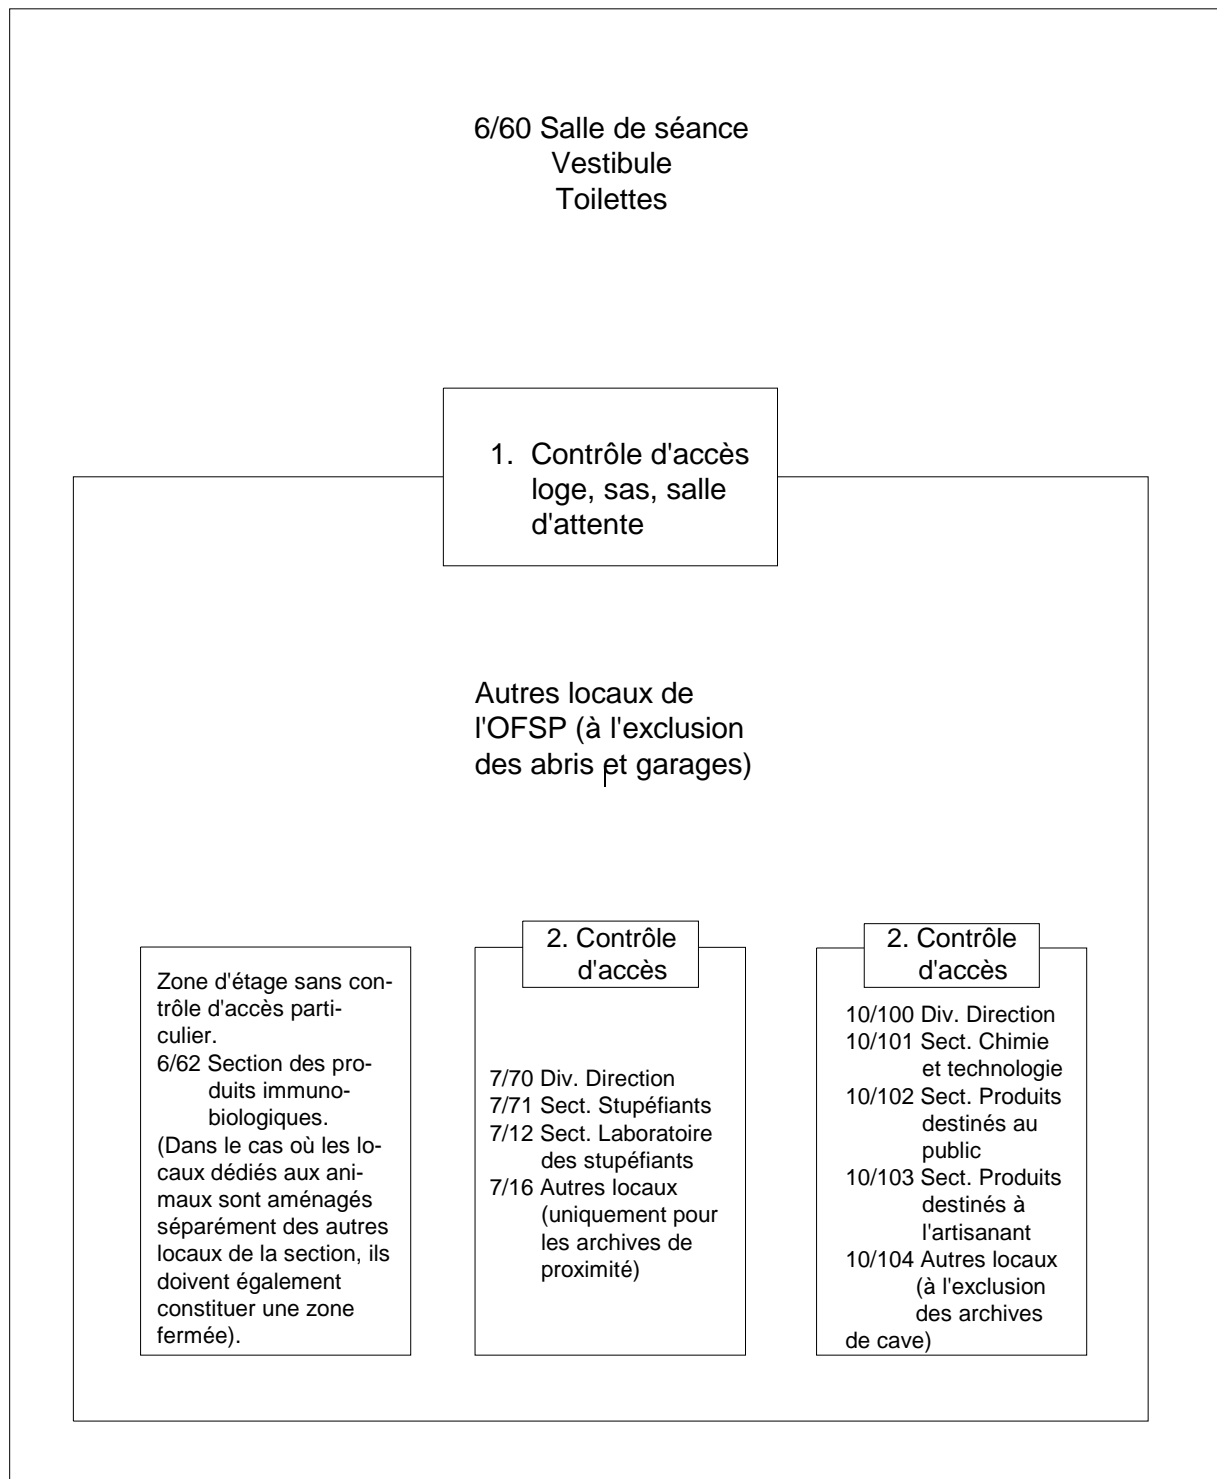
6/60 Salle de séance
Vestibule
Toilettes

1. Contrôle d'accès loge, sas, salle d'attente

Autres locaux de l'OFSP (à l'exclusion des abris et garages)

Zone d'étage sans contrôle d'accès particulier.
6/62 Section des produits immunobiologiques.
(Dans le cas où les locaux dédiés aux animaux sont aménagés séparément des autres locaux de la section, ils doivent également constituer une zone fermée).

2. Contrôle d'accès

7/70 Div. Direction
7/71 Sect. Stupéfiants
7/12 Sect. Laboratoire des stupéfiants
7/16 Autres locaux (uniquement pour les archives de proximité)

2. Contrôle d'accès

10/100 Div. Direction
10/101 Sect. Chimie et technologie
10/102 Sect. Produits destinés au public
10/103 Sect. Produits destinés à l'artisanant
10/104 Autres locaux (à l'exclusion des archives de cave)